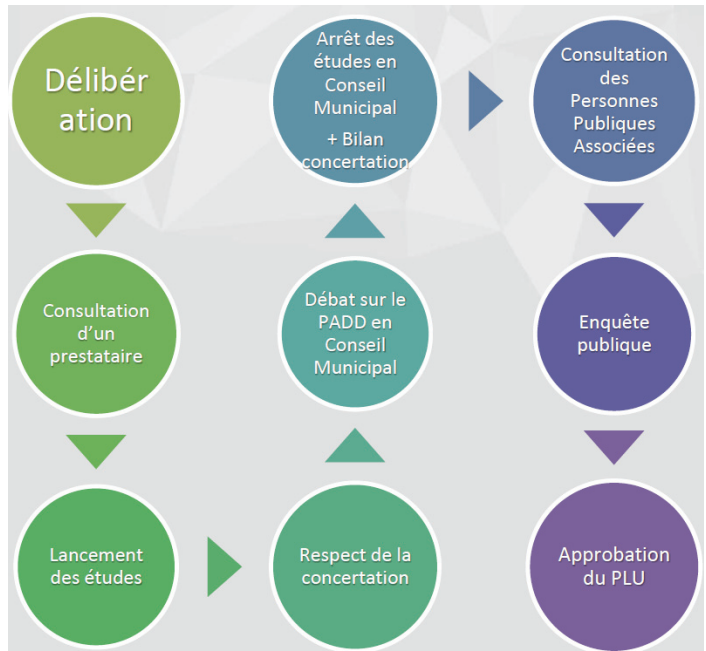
Délibér ation

Consultation d’un prestataire

Lancement des études

Respect de la concertation

Débat sur le PADD en Conseil Municipal

Arrêt des études en Conseil Municipal
+ Bilan concertation

Consultation des Personnes Publiques Associées

Enquête publique

Approbation du PLU